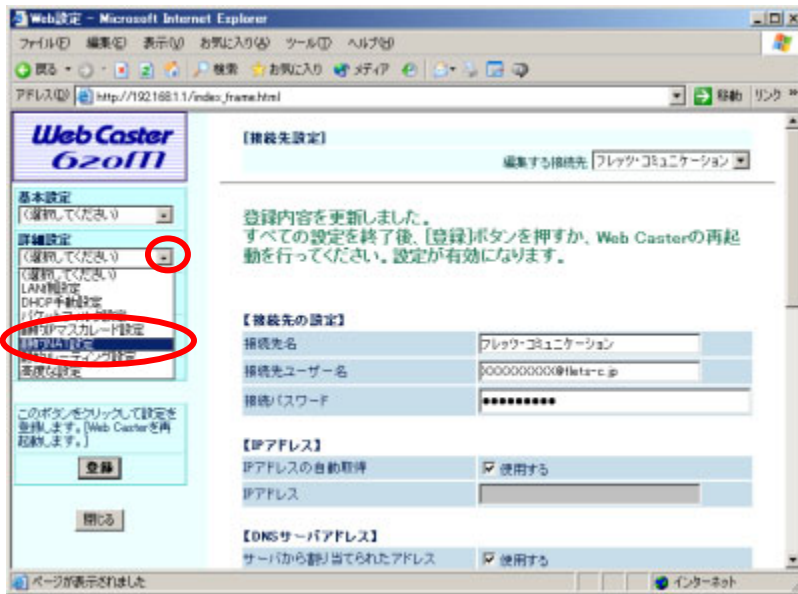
Web設定 - Microsoft Internet Explorer
ファイル(F) 編集(E) 表示(V) お気に入り(A) ツール(T) ヘルプ(H)
戻る 検索 お気に入り メディア
アドレス(D) http://192.168.1.1/index_frame.html
移動 リンク »

Web Caster 620M

基本設定
(選択してください)
詳細設定
(選択してください)
(選択してください)
LAN側設定
DHCP手動設定
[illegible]
静的IPマスカレード設定
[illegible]
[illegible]ルーティング設定
高度な設定

このボタンをクリックして設定を登録します。[Web Casterを再起動します。]
登録
閉じる

[接続先設定]
編集する接続先 フレッツ・コミュニケーション

登録内容を更新しました。
すべての設定を終了後、[登録]ボタンを押すか、Web Casterの再起動を行ってください。設定が有効になります。

【接続先の設定】
| 接続先名 | フレッツ・コミュニケーション |
|---|---|
| 接続先ユーザー名 | XXXXXXXXX@flets-c.jp |
| 接続パスワード | •••••••••• |

【IPアドレス】
| IPアドレスの自動取得 | 使用する |
|---|---|
| IPアドレス | |

【DNSサーバアドレス】
| サーバから割り当てられたアドレス | 使用する |
|---|---|

ページが表示されました
インターネット